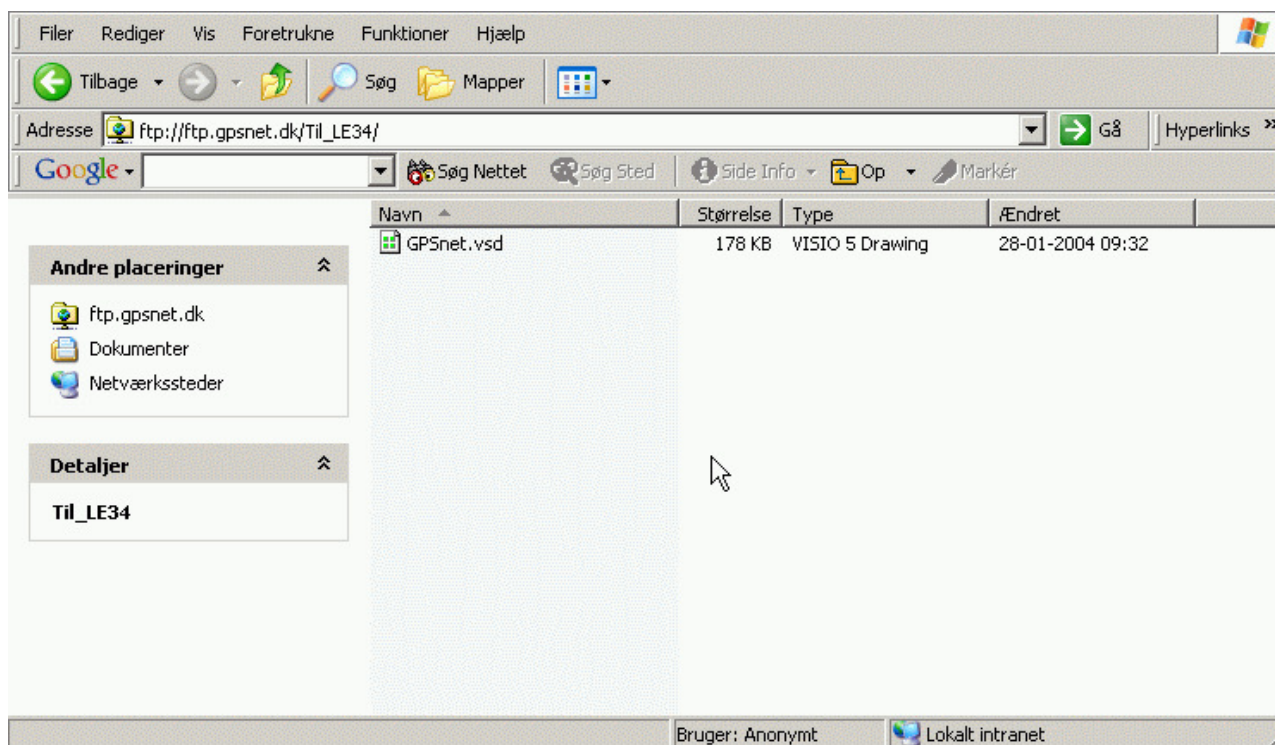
Filer Rediger Vis Foretrukne Funktioner Hjælp

Tilbage Søg Mapper

Adresse ftp://ftp.gpsnet.dk/Til_LE34/ Gå Hyperlinks

Google Søg Nettet Søg Sted Side Info Op Markér

Andre placeringer

ftp.gpsnet.dk
Dokumenter
Netværkssteder

Detaljer

Til_LE34

| Navn | Størrelse | Type | Ændret |
|---|---|---|---|
| GPSnet.vsd | 178 KB | VISIO 5 Drawing | 28-01-2004 09:32 |

Bruger: Anonymt Lokalt intranet